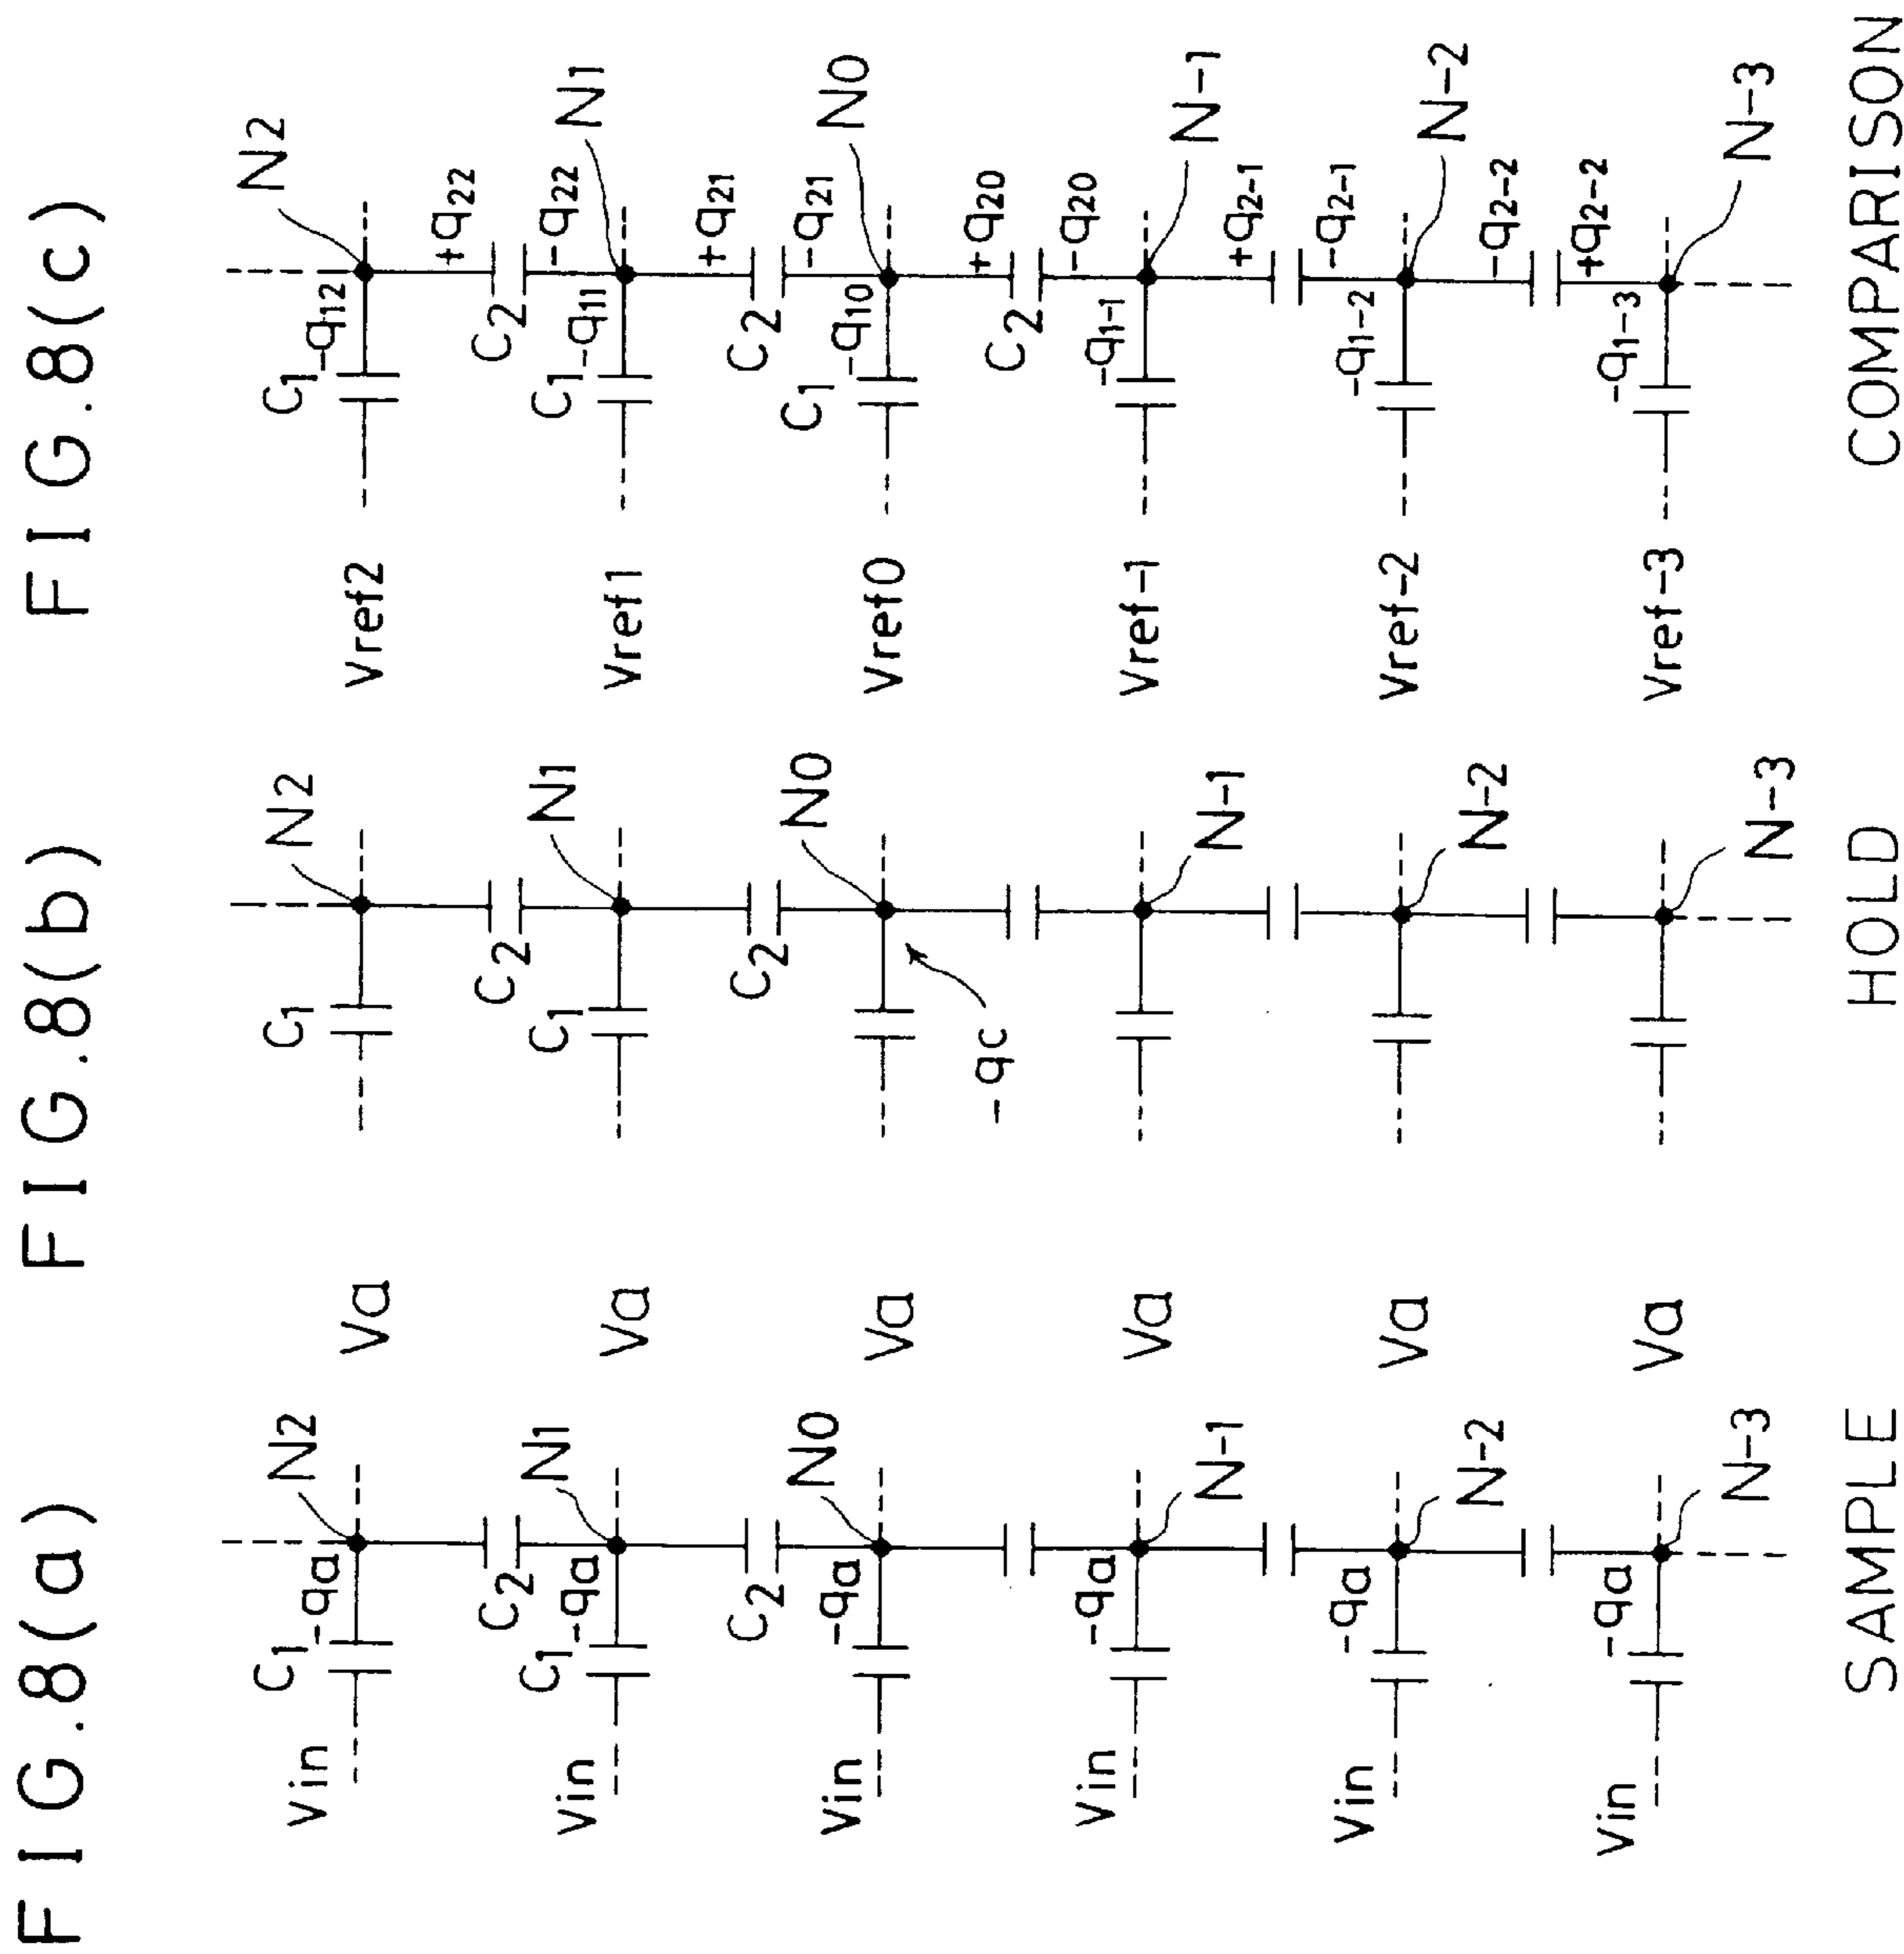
FIG.8(a)

Vin $C_1$ $-q_a$ $N_2$ Va
$C_2$
Vin $C_1$ $-q_a$ $N_1$ Va
$C_2$
Vin $-q_a$ $N_0$ Va
Vin $-q_a$ $N_{-1}$ Va
Vin $-q_a$ $N_{-2}$ Va
Vin $-q_a$ $N_{-3}$ Va

SAMPLE

FIG.8(b)

$C_1$ $N_2$
$C_2$
$C_1$ $N_1$
$C_2$
$-q_c$ $N_0$
$N_{-1}$
$N_{-2}$
$N_{-3}$

HOLD

FIG.8(c)

Vref2 $C_1$ $-q_{12}$ $N_2$
$+q_{22}$ $C_2$ $-q_{22}$
Vref1 $C_1$ $-q_{11}$ $N_1$
$+q_{21}$ $C_2$ $-q_{21}$
Vref0 $C_1$ $-q_{10}$ $N_0$
$+q_{20}$ $C_2$ $-q_{20}$
Vref-1 $-q_{1-1}$ $N_{-1}$
$+q_{2-1}$ $-q_{2-1}$
Vref-2 $-q_{1-2}$ $N_{-2}$
$-q_{2-2}$ $+q_{2-2}$
Vref-3 $-q_{1-3}$ $N_{-3}$

COMPARISON